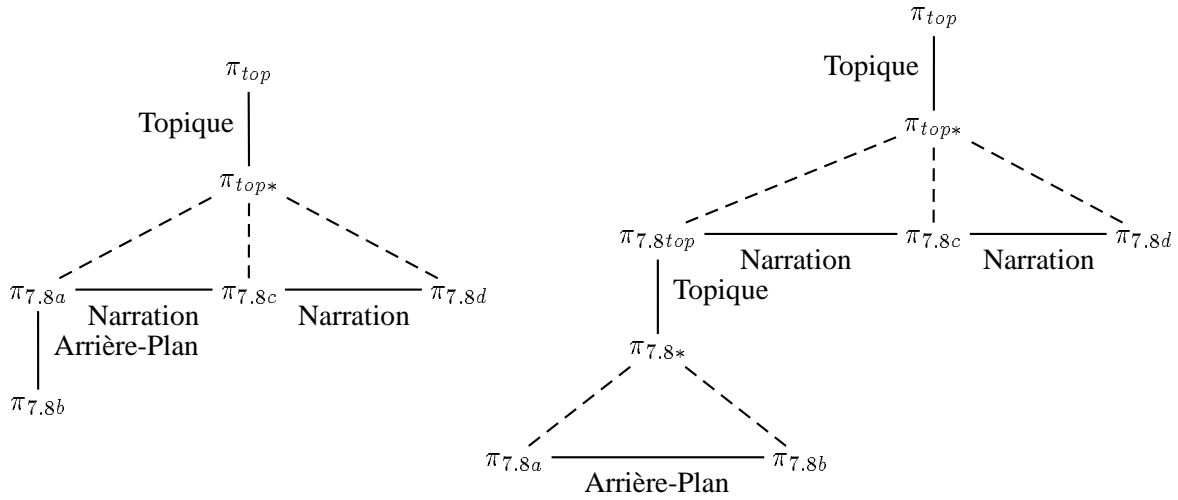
$\pi_{top}$

Topique

$\pi_{top*}$

$\pi_{7.8a}$ Narration $\pi_{7.8c}$ Narration $\pi_{7.8d}$

Arrière-Plan

$\pi_{7.8b}$

$\pi_{top}$

Topique

$\pi_{top*}$

$\pi_{7.8top}$ Narration $\pi_{7.8c}$ Narration $\pi_{7.8d}$

Topique

$\pi_{7.8*}$

$\pi_{7.8a}$ Arrière-Plan $\pi_{7.8b}$